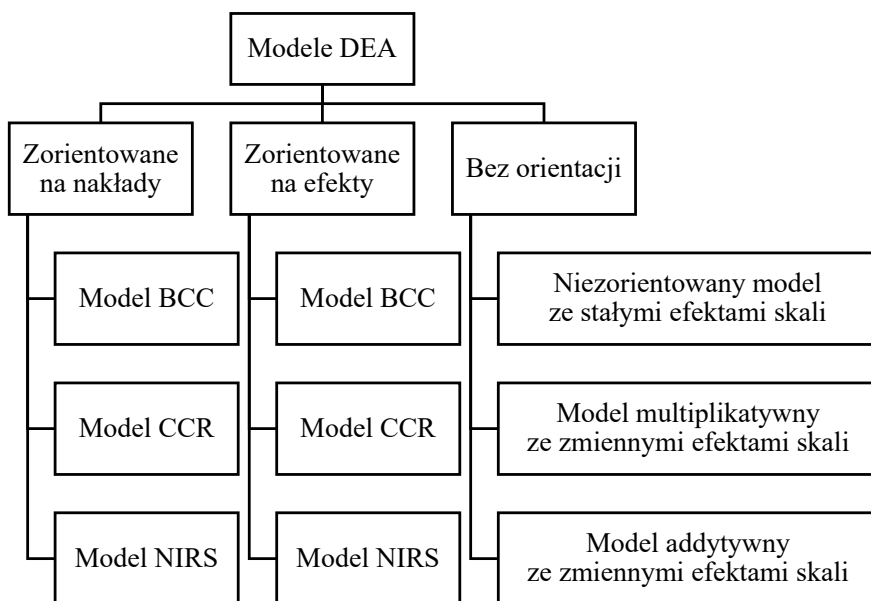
Modele DEA

Zorientowane na nakłady

Model BCC

Model CCR

Model NIRS

Zorientowane na efekty

Model BCC

Model CCR

Model NIRS

Bez orientacji

Niezorientowany model ze stałymi efektami skali

Model multiplikatywny ze zmiennymi efektami skali

Model addytywny ze zmiennymi efektami skali